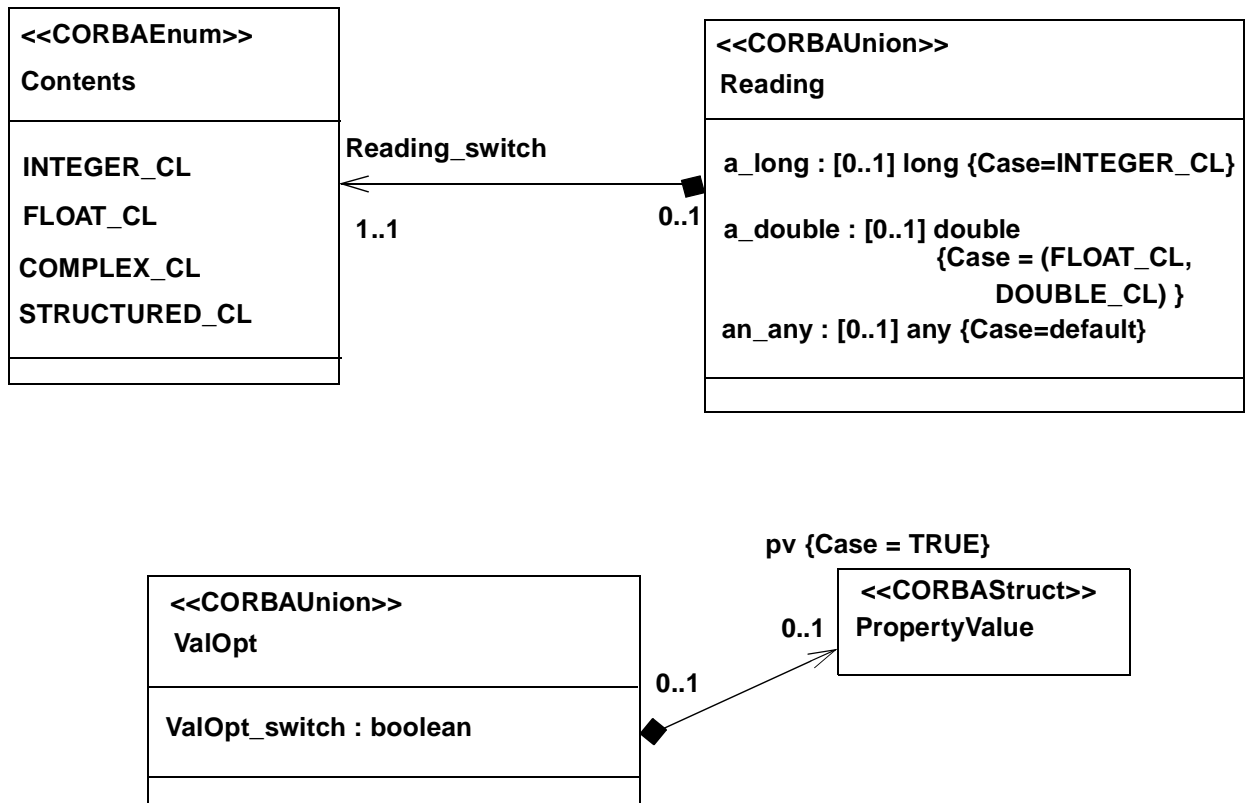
<<CORBAEnum>>
Contents

INTEGER_CL
FLOAT_CL
COMPLEX_CL
STRUCTURED_CL

Reading_switch
1..1
0..1

<<CORBAUnion>>
Reading

a_long : [0..1] long {Case=INTEGER_CL}
a_double : [0..1] double {Case = (FLOAT_CL, DOUBLE_CL) }
an_any : [0..1] any {Case=default}

pv {Case = TRUE}

<<CORBAUnion>>
ValOpt

ValOpt_switch : boolean

0..1
0..1

<<CORBAStruct>>
PropertyValue